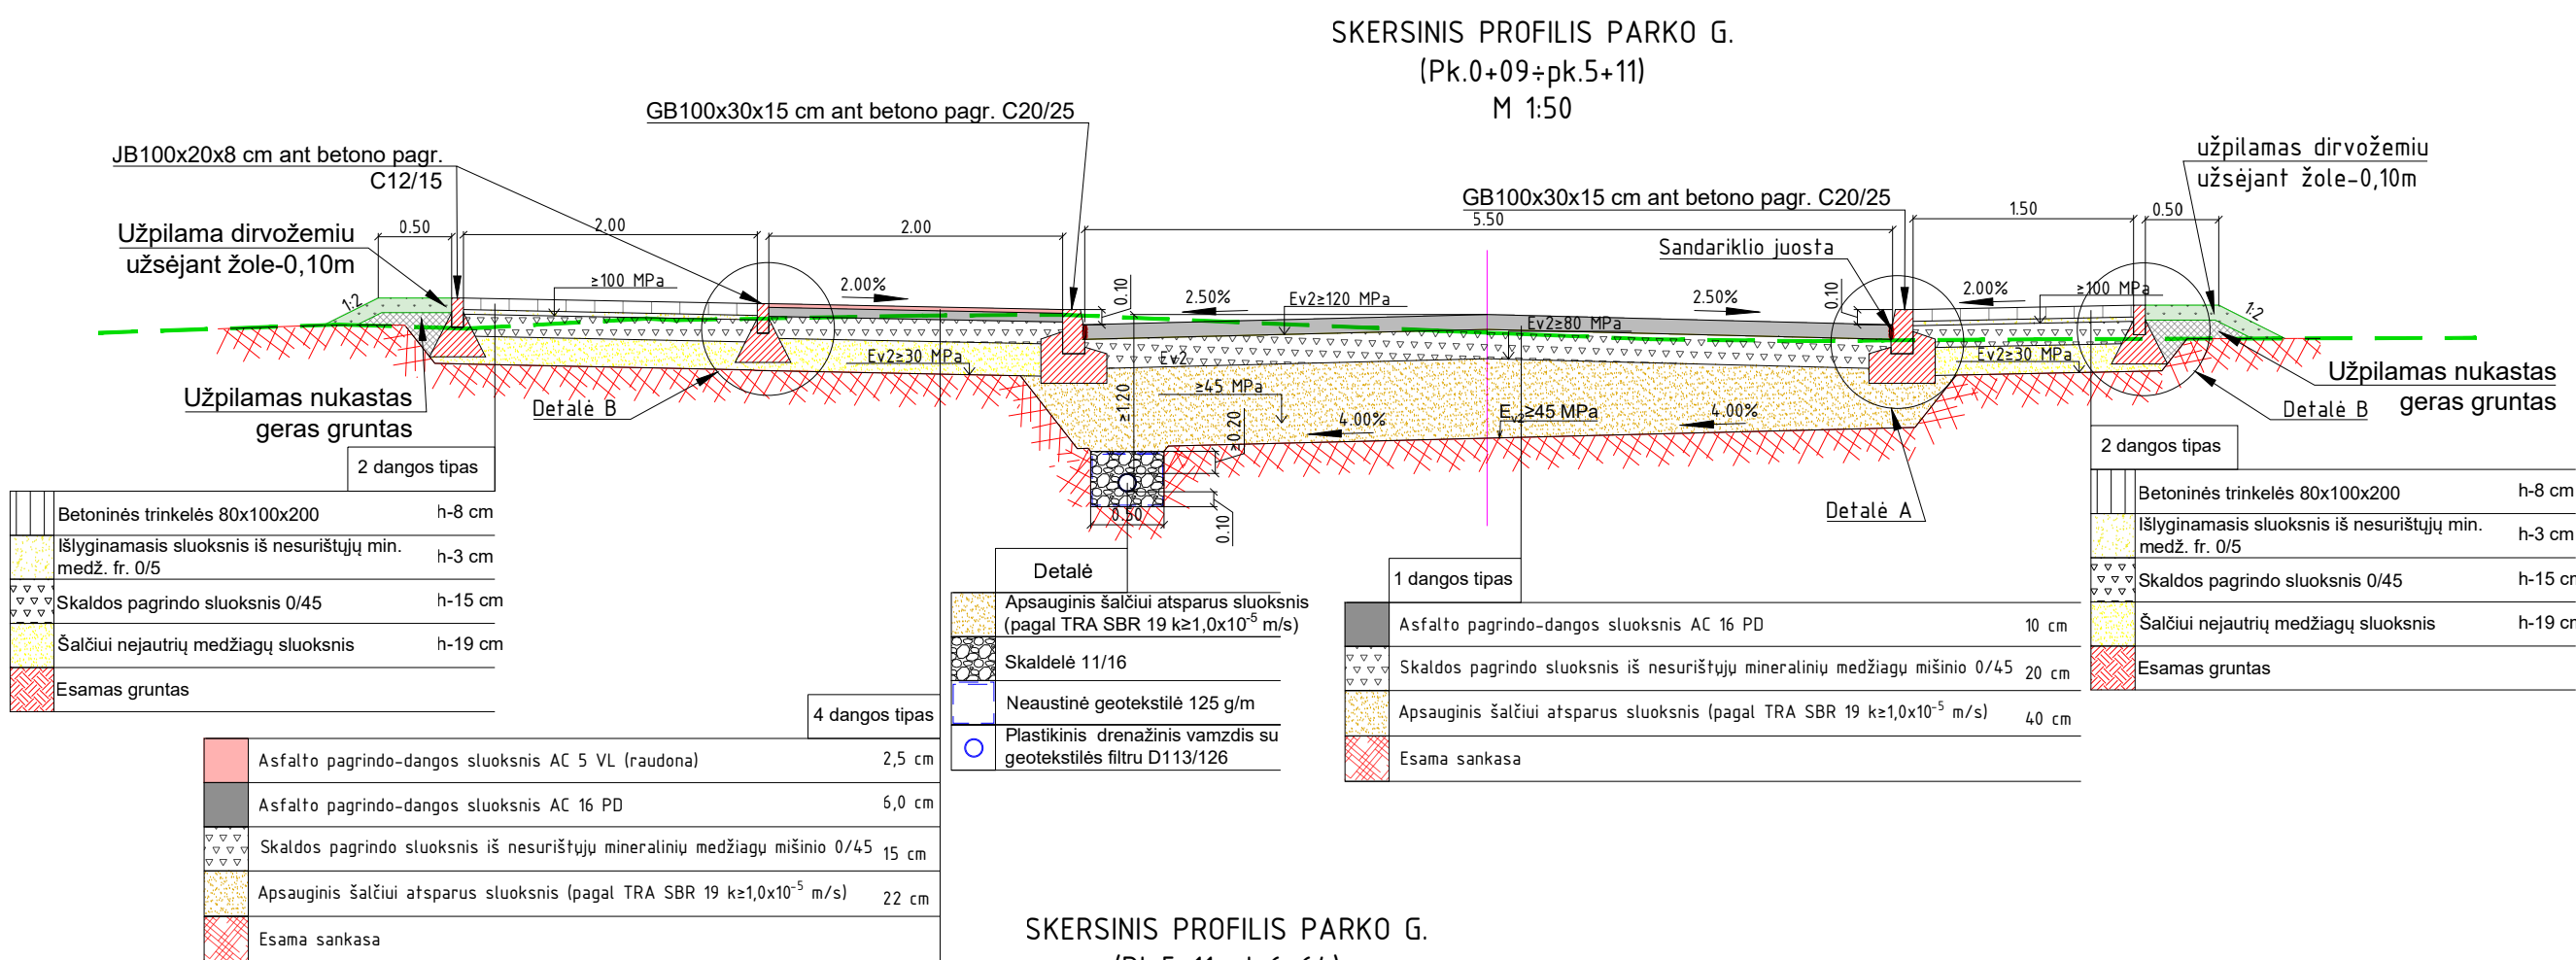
SKERSINIS PROFILIS PARKO G.
(Pk.0+09÷pk.5+11)
M 1:50

GB100x30x15 cm ant betono pagr. C20/25

JB100x20x8 cm ant betono pagr. C12/15

Užpilama dirvožemiu užsėjant žole-0,10m

užpilamas dirvožemiu užsėjant žole-0,10m

GB100x30x15 cm ant betono pagr. C20/25

0.50 2.00 2.00 5.50 1.50 0.50

Sandariklio juosta

≥100 MPa 2.00% 0.10 2.50% Ev2≥120 MPa 2.50% 0.10 2.00% ≥100 MPa

1:2 Ev2≥80 MPa 1:2

Ev2≥30 MPa Ev2 Ev2≥30 MPa

≥45 MPa

≥1.20 0.20 4.00% $E_{v2}$≥45 MPa 4.00%

Užpilamas nukastas geras gruntas

Detalė B

Užpilamas nukastas geras gruntas

Detalė B

0.50 0.10

Detalė A

2 dangos tipas

| | | |
|---|---|---|
| | Betoninės trinkelės 80x100x200 | h-8 cm |
| | Išlyginamasis sluoksnis iš nesurištųjų min. medž. fr. 0/5 | h-3 cm |
| | Skaldos pagrindo sluoksnis 0/45 | h-15 cm |
| | Šalčiui nejautrių medžiagų sluoksnis | h-19 cm |
| | Esamas gruntas | |

Detalė

| | |
|---|---|
| | Apsauginis šalčiui atsparus sluoksnis (pagal TRA SBR 19 k≥1,0x10$^{-5}$ m/s) |
| | Skaldelė 11/16 |
| | Neaustinė geotekstilė 125 g/m |
| | Plastikinis drenažinis vamzdis su geotekstilės filtru D113/126 |

1 dangos tipas

| | | |
|---|---|---|
| | Asfalto pagrindo-dangos sluoksnis AC 16 PD | 10 cm |
| | Skaldos pagrindo sluoksnis iš nesurištųjų mineralinių medžiagų mišinio 0/45 | 20 cm |
| | Apsauginis šalčiui atsparus sluoksnis (pagal TRA SBR 19 k≥1,0x10$^{-5}$ m/s) | 40 cm |
| | Esama sankasa | |

2 dangos tipas

| | | |
|---|---|---|
| | Betoninės trinkelės 80x100x200 | h-8 cm |
| | Išlyginamasis sluoksnis iš nesurištųjų min. medž. fr. 0/5 | h-3 cm |
| | Skaldos pagrindo sluoksnis 0/45 | h-15 cr |
| | Šalčiui nejautrių medžiagų sluoksnis | h-19 cr |
| | Esamas gruntas | |

4 dangos tipas

| | | |
|---|---|---|
| | Asfalto pagrindo-dangos sluoksnis AC 5 VL (raudona) | 2,5 cm |
| | Asfalto pagrindo-dangos sluoksnis AC 16 PD | 6,0 cm |
| | Skaldos pagrindo sluoksnis iš nesurištųjų mineralinių medžiagų mišinio 0/45 | 15 cm |
| | Apsauginis šalčiui atsparus sluoksnis (pagal TRA SBR 19 k≥1,0x10$^{-5}$ m/s) | 22 cm |
| | Esama sankasa | |

SKERSINIS PROFILIS PARKO G.
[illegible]